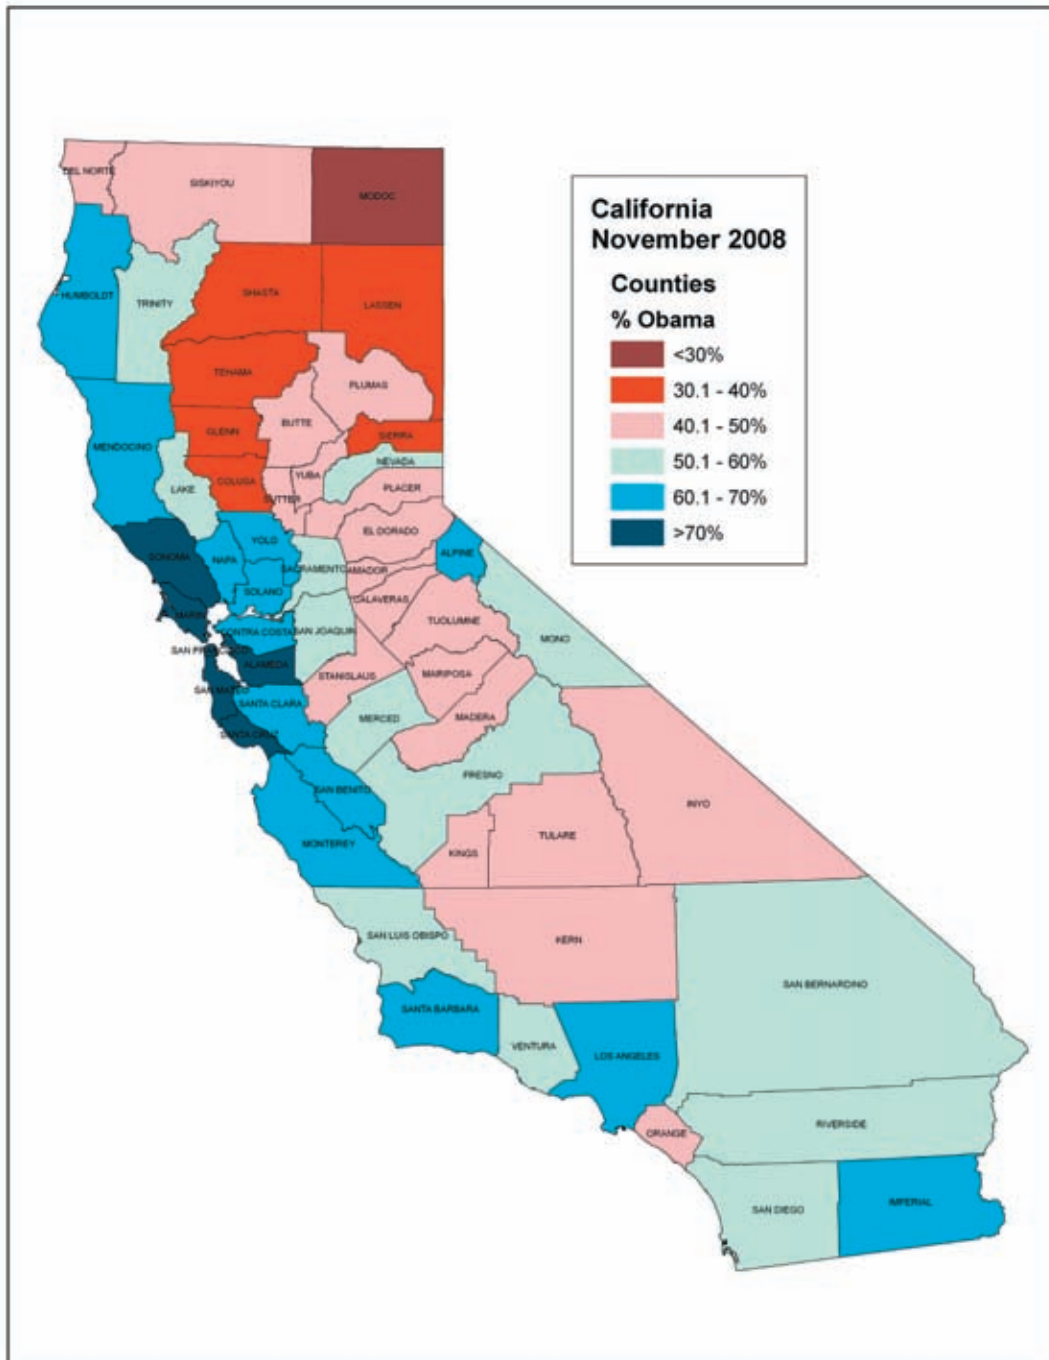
California
November 2008

Counties

% Obama

<30%

30.1 - 40%

40.1 - 50%

50.1 - 60%

60.1 - 70%

>70%

DEL NORTE
SISKIYOU
MODOC
HUMBOLDT
TRINITY
SHASTA
LASSEN
TEHAMA
PLUMAS
BUTTE
GLENN
SIERRA
MENDOCINO
NEVADA
COLUSA
YUBA
LAKE
SUTTER
PLACER
YOLO
EL DORADO
SONOMA
NAPA
ALPINE
SACRAMENTO
AMADOR
SOLANO
CALAVERAS
MARIN
CONTRA COSTA
SAN JOAQUIN
TUOLUMNE
MONO
SAN FRANCISCO
ALAMEDA
STANISLAUS
MARIPOSA
SAN MATEO
SANTA CLARA
MERCED
MADERA
SANTA CRUZ
FRESNO
SAN BENITO
INYO
MONTEREY
TULARE
KINGS
SAN LUIS OBISPO
KERN
SAN BERNARDINO
SANTA BARBARA
VENTURA
LOS ANGELES
ORANGE
RIVERSIDE
SAN DIEGO
IMPERIAL